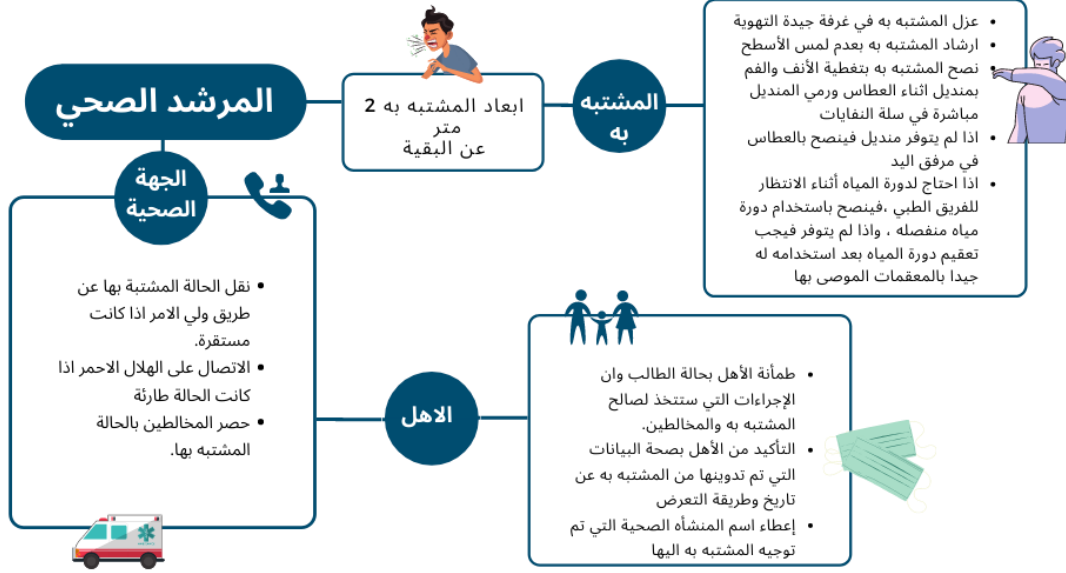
المرشد الصحي

ابعاد المشتبه به 2 متر عن البقية

المشتبه به

- عزل المشتبه به في غرفة جيدة التهوية
- ارشاد المشتبه به بعدم لمس الأسطح
- نصح المشتبه به بتغطية الأنف والفم بمنديل اثناء العطاس ورمي المنديل مباشرة في سلة النفايات
- اذا لم يتوفر منديل فينصح بالعطاس في مرفق اليد
- اذا احتاج لدورة المياه أثناء الانتظار للفريق الطبي ،فينصح باستخدام دورة مياه منفصله ، واذا لم يتوفر فيجب تعقيم دورة المياه بعد استخدامه له جيدا بالمعقمات الموصى بها

الجهة الصحية

- نقل الحالة المشتبة بها عن طريق ولي الامر اذا كانت مستقرة.
- الاتصال على الهلال الاحمر اذا كانت الحالة طارئة
- حصر المخالطين بالحالة المشتبه بها.

الاهل

- طمأنة الأهل بحالة الطالب وان الإجراءات التي ستتخذ لصالح المشتبه به والمخالطين.
- التأكيد من الأهل بصحة البيانات التي تم تدوينها من المشتبه به عن تاريخ وطريقة التعرض
- إعطاء اسم المنشأه الصحية التي تم توجيه المشتبه به اليها